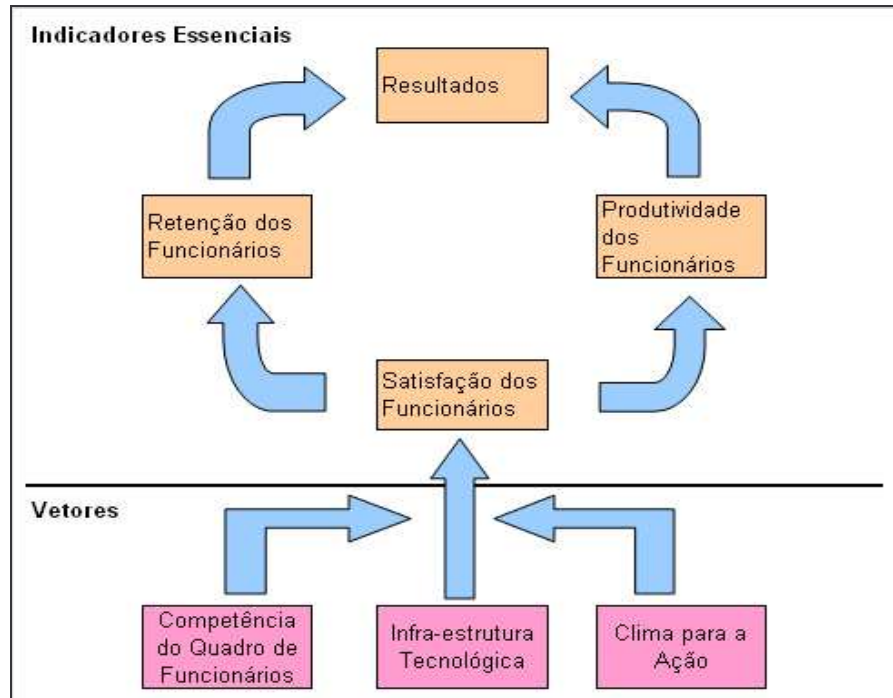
Indicadores Essenciais

Resultados

Retenção dos Funcionários

Produtividade dos Funcionários

Satisfação dos Funcionários

Vetores

Competência do Quadro de Funcionários

Infra-estrutura Tecnológica

Clima para a Ação